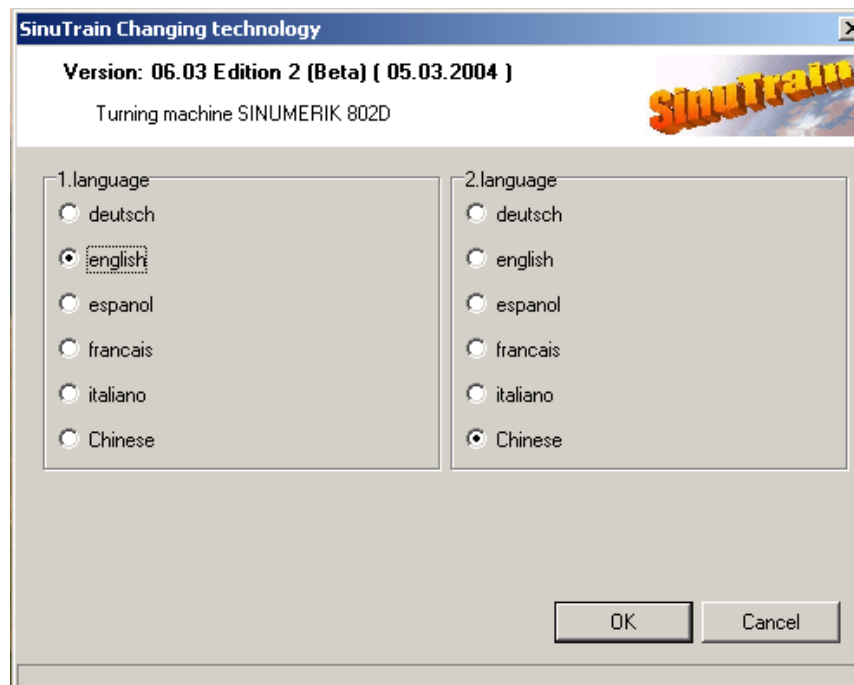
SinuTrain Changing technology

Version: 06.03 Edition 2 (Beta) ( 05.03.2004 )

Turning machine SINUMERIK 802D

SinuTrain

1.language
deutsch
english
espanol
francais
italiano
Chinese

2.language
deutsch
english
espanol
francais
italiano
Chinese

OK
Cancel